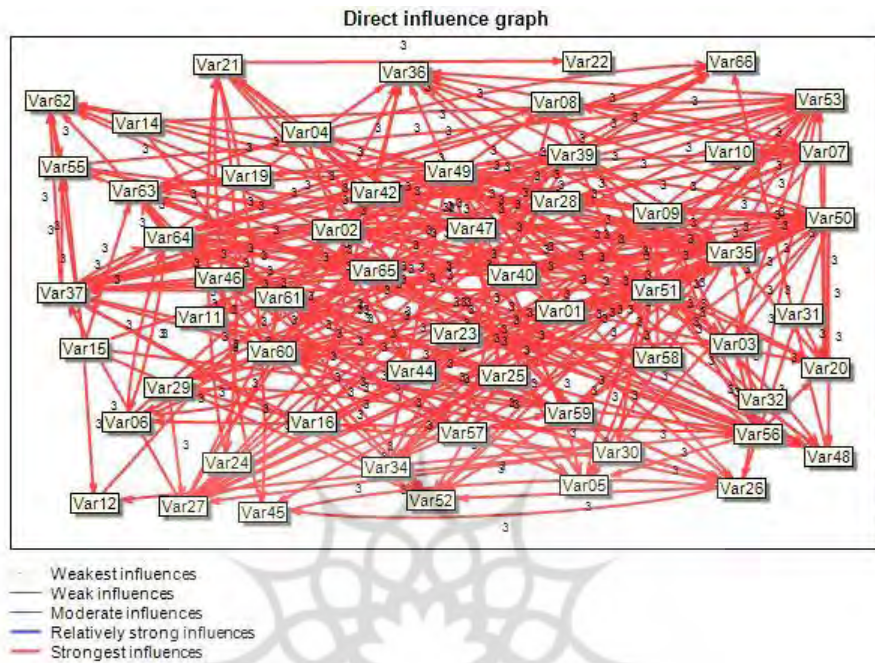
Direct influence graph

Var21
Var22
Var66
Var36
Var62
Var08
Var53
Var14
Var04
Var39
Var10
Var07
Var55
Var19
Var49
Var63
Var42
Var28
Var09
Var50
Var02
Var47
Var64
Var35
Var65
Var40
Var46
Var37
Var51
Var61
Var01
Var31
Var11
Var23
Var15
Var03
Var60
Var58
Var20
Var44
Var25
Var29
Var32
Var59
Var06
Var16
Var57
Var56
Var30
Var48
Var24
Var34
Var05
Var26
Var52
Var12
Var27
Var45

3 3 3 3 3 3 3 3 3 3

Weakest influences
Weak influences
Moderate influences
Relatively strong influences
Strongest influences